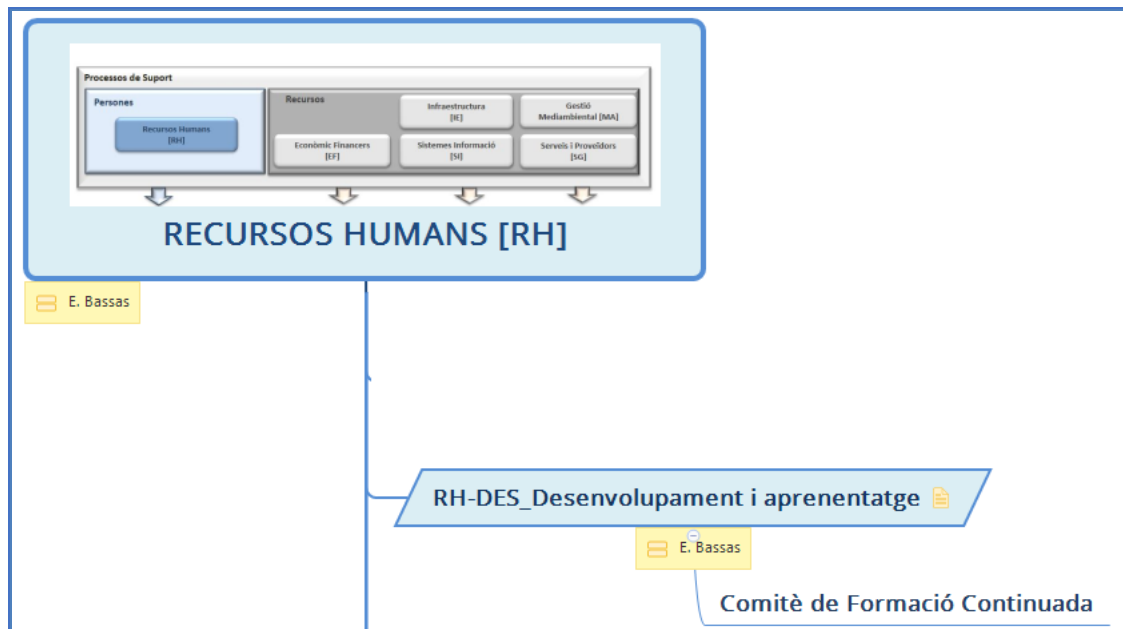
Processos de Suport

Persones

Recursos Humans
[RH]

Recursos

Infraestructura
[IE]

Gestió Mediambiental [MA]

Econòmic Financers
[EF]

Sistemes Informació
[SI]

Serveis i Proveïdors
[SG]

RECURSOS HUMANS [RH]

E. Bassas

RH-DES_Desenvolupament i aprenentatge

E. Bassas

Comitè de Formació Continuada